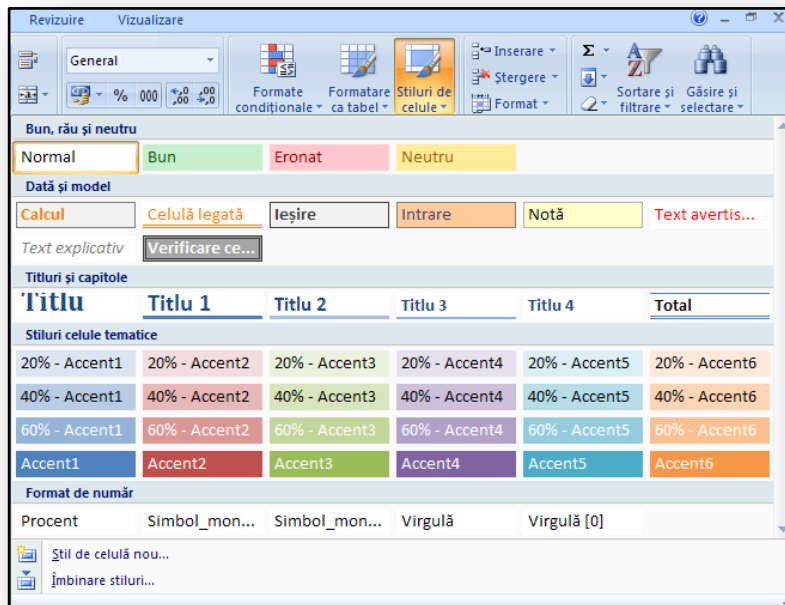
Revizuire Vizualizare

General

% 000 $^{,0}_{,00}$ $^{,00}_{,0}$

Formate condiționale

Formatare ca tabel

Stiluri de celule

Inserare

Ștergere

Format

Σ

Sortare și filtrare

Găsire și selectare

Bun, rău și neutru

| Normal | Bun | Eronat | Neutru | | |
|---|---|---|---|---|---|

Dată și model

| Calcul | Celulă legată | Ieșire | Intrare | Notă | Text avertis... |
|---|---|---|---|---|---|
| Text explicativ | Verificare ce... | | | | |

Titluri și capitole

| Titlu | Titlu 1 | Titlu 2 | Titlu 3 | Titlu 4 | Total |
|---|---|---|---|---|---|

Stiluri celule tematice

| 20% - Accent1 | 20% - Accent2 | 20% - Accent3 | 20% - Accent4 | 20% - Accent5 | 20% - Accent6 |
|---|---|---|---|---|---|
| 40% - Accent1 | 40% - Accent2 | 40% - Accent3 | 40% - Accent4 | 40% - Accent5 | 40% - Accent6 |
| 60% - Accent1 | 60% - Accent2 | 60% - Accent3 | 60% - Accent4 | 60% - Accent5 | 60% - Accent6 |
| Accent1 | Accent2 | Accent3 | Accent4 | Accent5 | Accent6 |

Format de număr

| Procent | Simbol_mon... | Simbol_mon... | Virgulă | Virgulă [0] |
|---|---|---|---|---|

Stil de celulă nou...

Îmbinare stiluri...